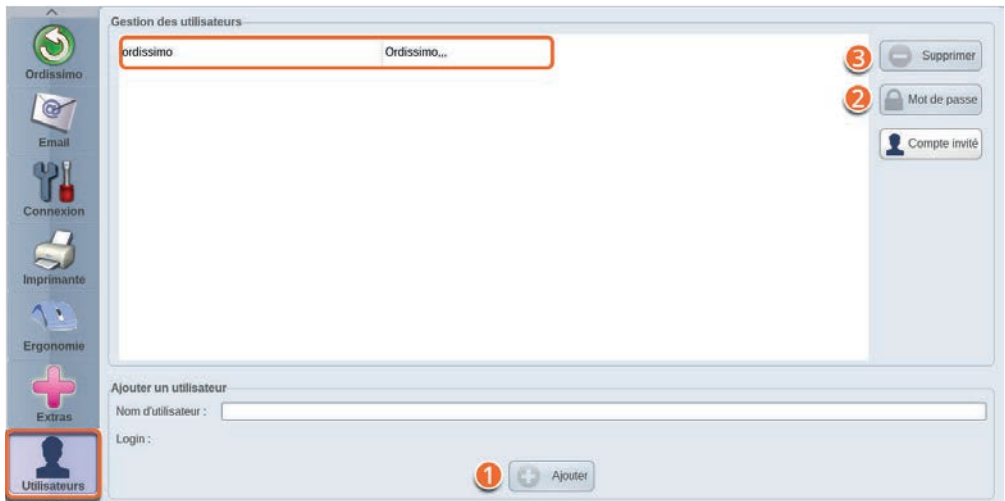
Ordissimo
Email
Connexion
Imprimante
Ergonomie
Extras
Utilisateurs

Gestion des utilisateurs

| ordissimo | Ordissimo,,, |
|---|---|

3 Supprimer
2 Mot de passe
Compte invité

Ajouter un utilisateur
Nom d'utilisateur :
Login :
1 Ajouter